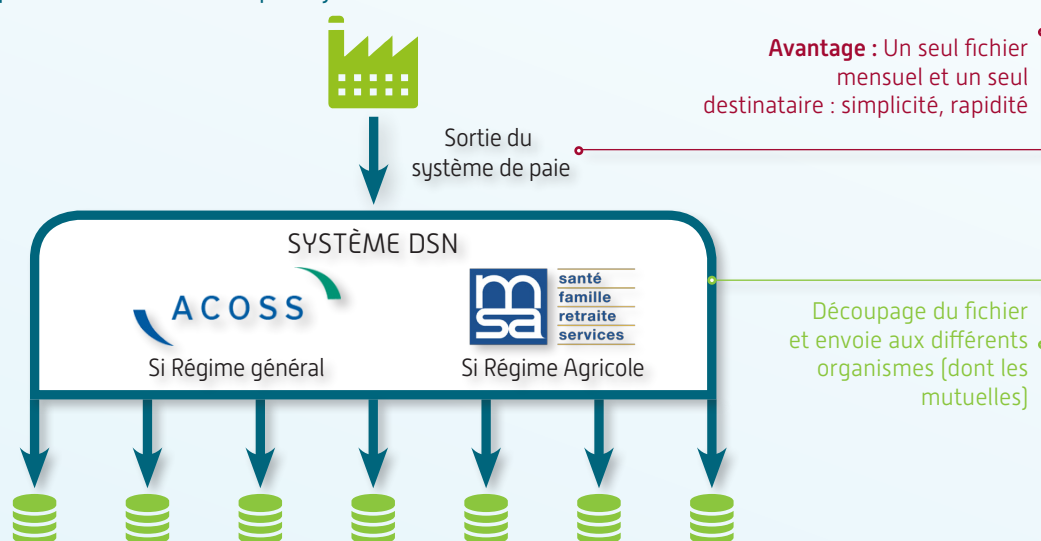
Avantage : Un seul fichier mensuel et un seul destinataire : simplicité, rapidité

Sortie du système de paie

SYSTÈME DSN

ACOSS

Si Régime général

msa

santé
famille
retraite
services

Si Régime Agricole

Découpage du fichier et envoie aux différents organismes (dont les mutuelles)